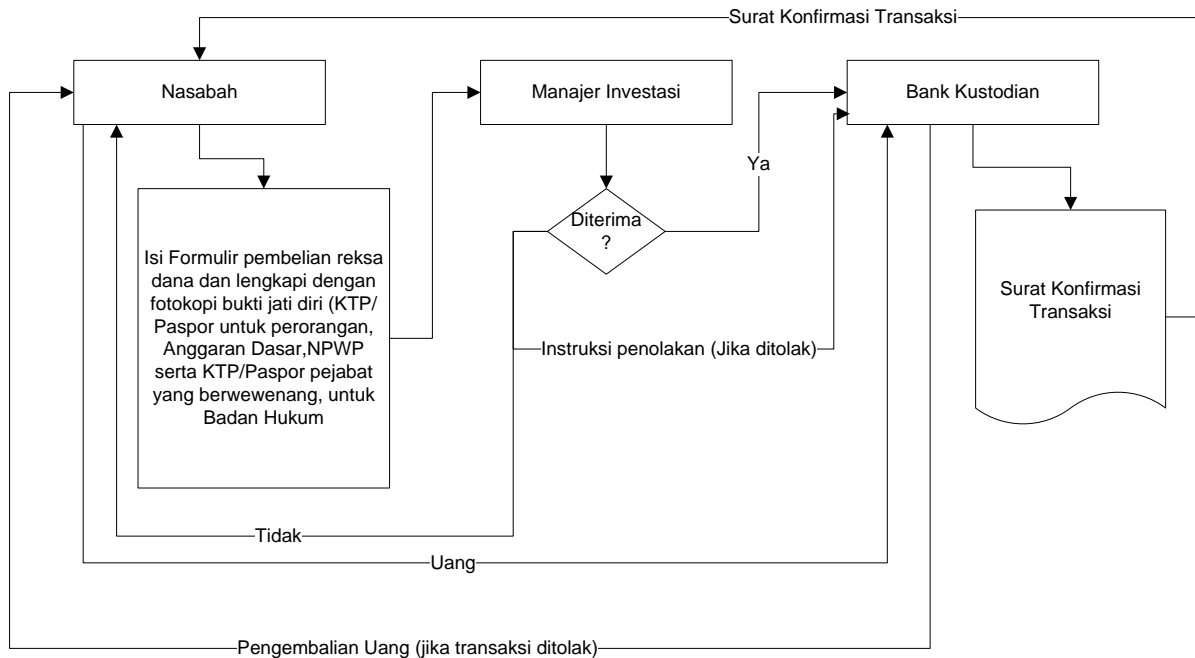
Surat Konfirmasi Transaksi

Nasabah

Manajer Investasi

Bank Kustodian

Isi Formulir pembelian reksa dana dan lengkapi dengan fotokopi bukti jati diri (KTP/ Paspor untuk perorangan, Anggaran Dasar,NPWP serta KTP/Paspor pejabat yang berwewenang, untuk Badan Hukum

Ya

Diterima ?

Surat Konfirmasi Transaksi

Instruksi penolakan (Jika ditolak)

Tidak

Uang

Pengembalian Uang (jika transaksi ditolak)